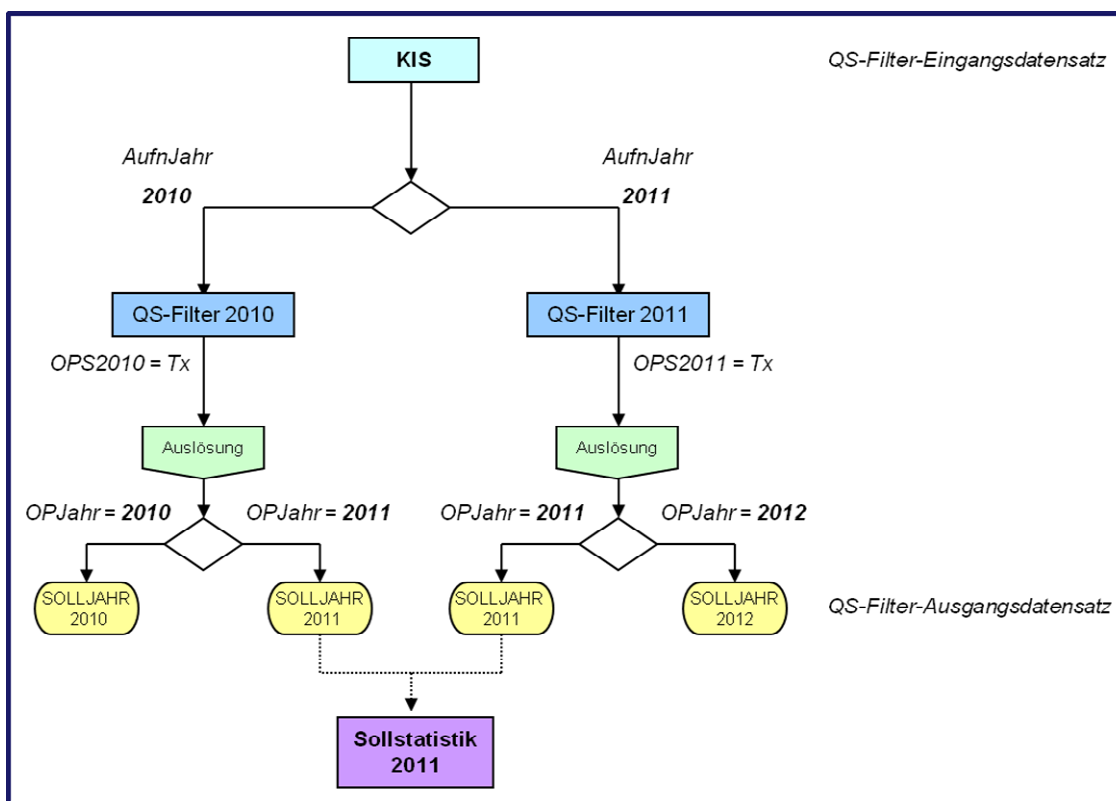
KIS

QS-Filter-Eingangsdatensatz

AufnJahr

2010

AufnJahr

2011

QS-Filter 2010

QS-Filter 2011

OPS2010 = Tx

OPS2011 = Tx

Auslösung

Auslösung

OPJahr = 2010

OPJahr = 2011

OPJahr = 2011

OPJahr = 2012

SOLLJAHR 2010

SOLLJAHR 2011

SOLLJAHR 2011

SOLLJAHR 2012

QS-Filter-Ausgangsdatensatz

Sollstatistik 2011